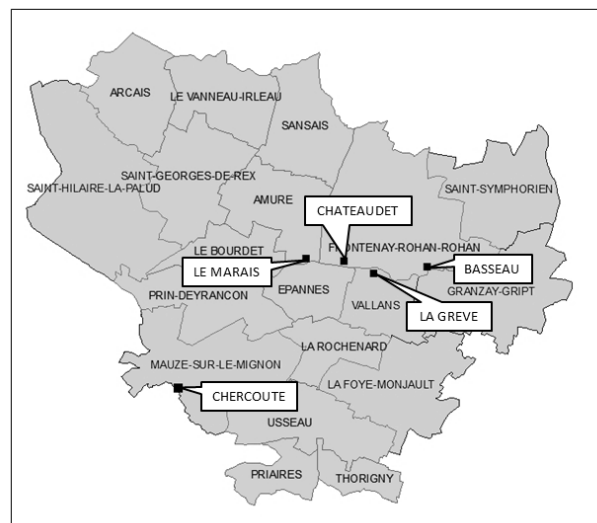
ARCAIS
LE VANNEAU-IRLEAU
SANSAIS
SAINT-GEORGES-DE-REX
SAINT-HILAIRE-LA-PALUD
AMURE
SAINT-SYMPHORIEN
CHATEAUDET
LE BOURDET
FONTENAY-ROHAN-ROHAN
LE MARAIS
BASSEAU
PRIN-DEYRANCON
EPANNES
VALLANS
GRANZAY-GRIPT
LA GREVE
LA ROCHENARD
MAUZE-SUR-LE-MIGNON
LA FOYE-MONJAULT
CHERCOUTE
USSEAU
PRIAIRES
THORIGNY